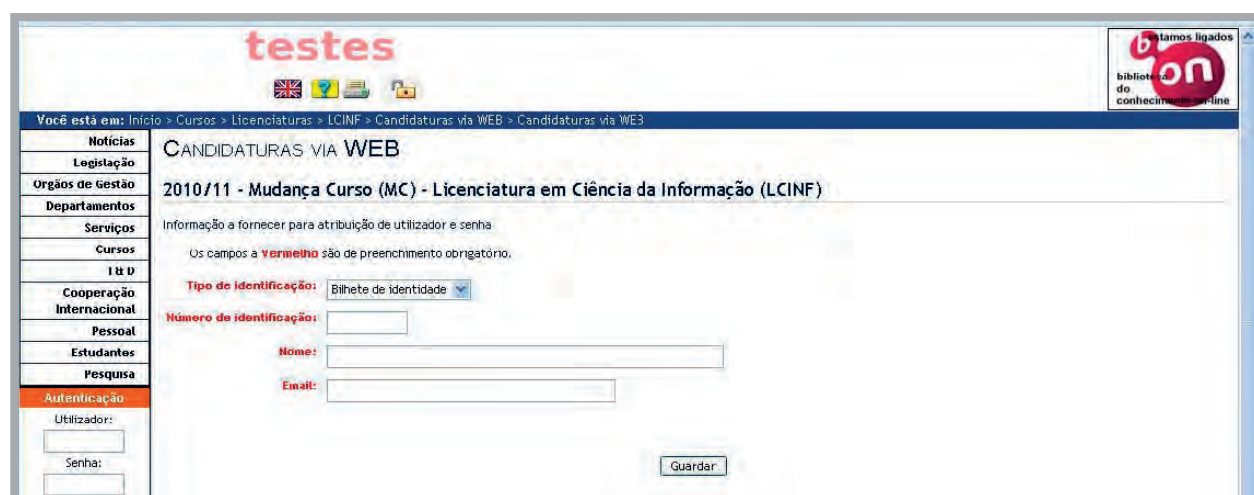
testes

estamos ligados
b-on
biblioteca do conhecimento on-line

Você está em: Início > Cursos > Licenciaturas > LCINF > Candidaturas via WEB > Candidaturas via WEB

Notícias
Legislação
Orgãos de Gestão
Departamentos
Serviços
Cursos
I & D
Cooperação Internacional
Pessoal
Estudantes
Pesquisa
Autenticação
Utilizador:
Senha:

CANDIDATURAS VIA WEB

2010/11 - Mudança Curso (MC) - Licenciatura em Ciência da Informação (LCINF)

Informação a fornecer para atribuição de utilizador e senha

Os campos a Vermelho são de preenchimento obrigatório.

Tipo de identificação: Bilhete de identidade

Número de identificação:

Nome:

Email:

Guardar